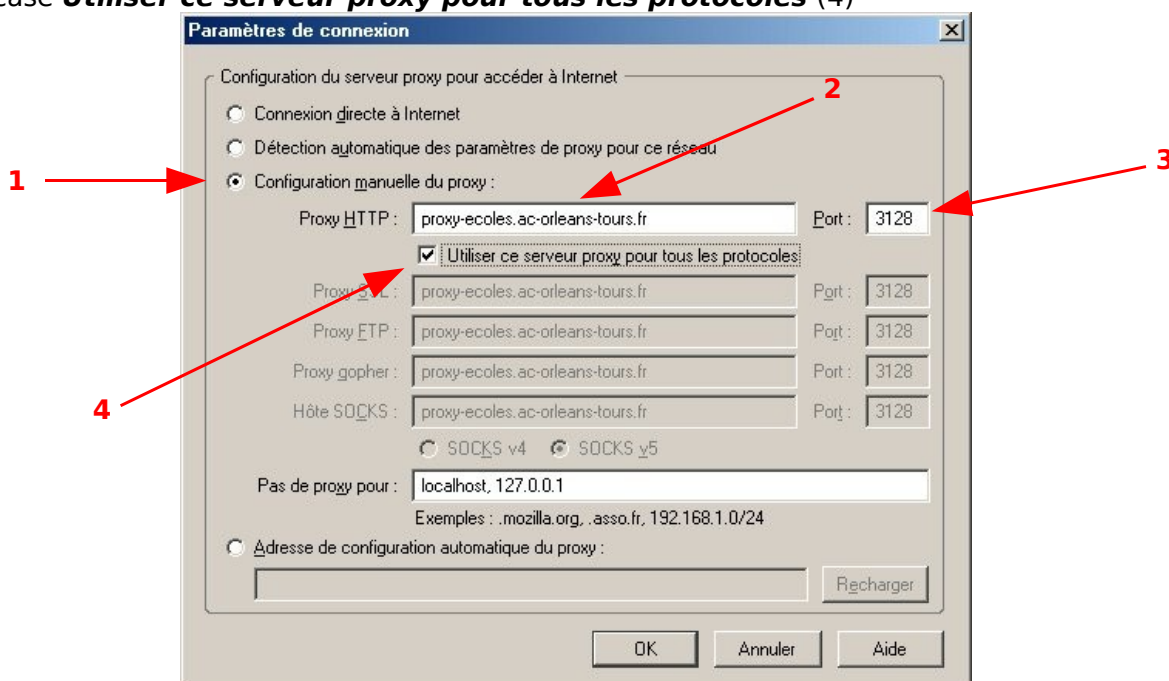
case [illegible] (4)

Paramètres de connexion

Configuration du serveur proxy pour accéder à Internet

Connexion directe à Internet

Détection automatique des paramètres de proxy pour ce réseau

Configuration manuelle du proxy :

Proxy HTTP : proxy-ecoles.ac-orleans-tours.fr Port : 3128

Utiliser ce serveur proxy pour tous les protocoles

Proxy SSL : proxy-ecoles.ac-orleans-tours.fr Port : 3128

Proxy FTP : proxy-ecoles.ac-orleans-tours.fr Port : 3128

Proxy gopher : proxy-ecoles.ac-orleans-tours.fr Port : 3128

Hôte SOCKS : proxy-ecoles.ac-orleans-tours.fr Port : 3128

SOCKS v4 SOCKS v5

Pas de proxy pour : localhost, 127.0.0.1

Exemples : .mozilla.org, .asso.fr, 192.168.1.0/24

Adresse de configuration automatique du proxy :

Recharger

OK Annuler Aide

1

2

3

4